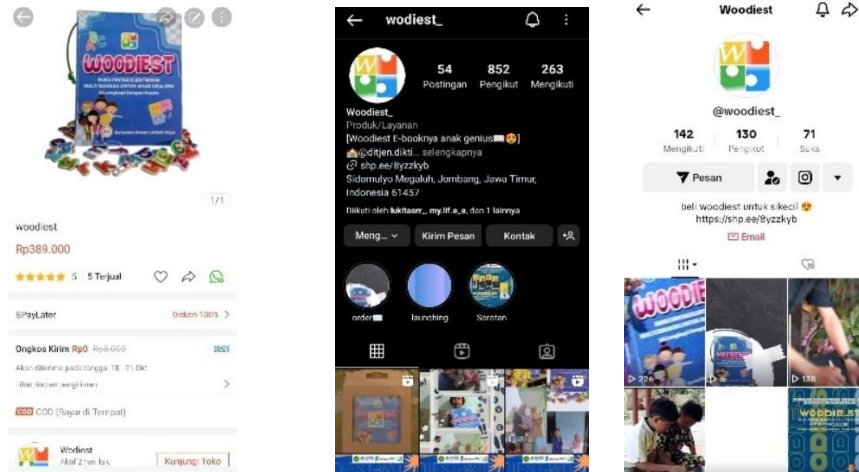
WOODIEST

BUKU PINTAR ELEKTRONIK MULTI BAHASA UNTUK ANAK USIA DINI

1/1

woodiest

Rp389.000

5 | 5 Terjual

SPayLater Diskon 100%

Ongkos Kirim Rp0 Rp8.000

Akan diterima pada tanggal 18 - 21 Okt

Lihat daerah pengiriman

COD COD (Bayar di Tempat)

Woodiest
Aktif 2 jam lalu

Kunjungi Toko

wodiest_

54 Postingan
852 Pengikut
263 Mengikuti

Woodiest_
Produk/Layanan
[Woodiest E-booknya anak genius📖😍]
🏠@ditjen.dikti... selengkapnya
🔗 shp.ee/8yzzkyb
Sidomulyo Megaluh, Jombang, Jawa Timur, Indonesia 61457

Diikuti oleh lukitasrr_, my.lif.e_e, dan 1 lainnya

Meng... Kirim Pesan Kontak

order📖 launching Sorotan

Woodiest

@woodiest_

142 Mengikuti
130 Pengikut
71 Suka

Pesan

beli woodiest untuk sikecil 😍
https://shp.ee/8yzzkyb

Email

WOODIEST

226

138

WOODIE.ST